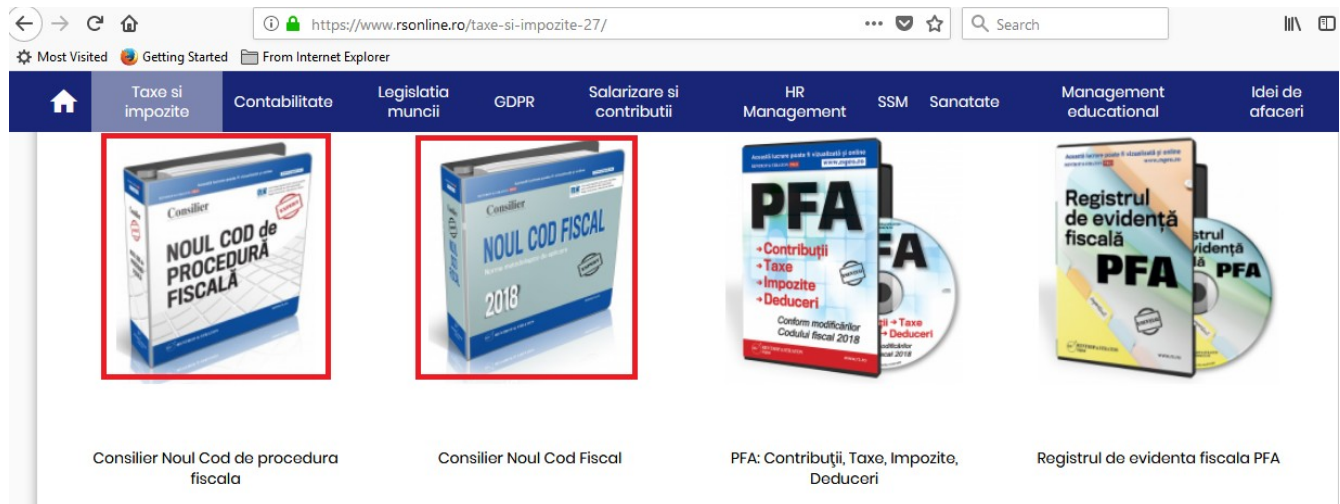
https://www.rsonline.ro/taxe-si-impozite-27/

Search

Most Visited Getting Started From Internet Explorer

Taxe si impozite | Contabilitate | Legislatia muncii | GDPR | Salarizare si contributii | HR Management | SSM | Sanatate | Management educational | Idei de afaceri

Consilier
NOUL COD de PROCEDURĂ FISCALĂ

Consilier
NOUL COD FISCAL
2018

PFA
→Contribuţii
→Taxe
→Impozite
→Deduceri
Conform modificărilor Codului fiscal 2018

Registrul de evidenţă fiscală
PFA

Consilier Noul Cod de procedura fiscala

Consilier Noul Cod Fiscal

PFA: Contribuţii, Taxe, Impozite, Deduceri

Registrul de evidenta fiscala PFA